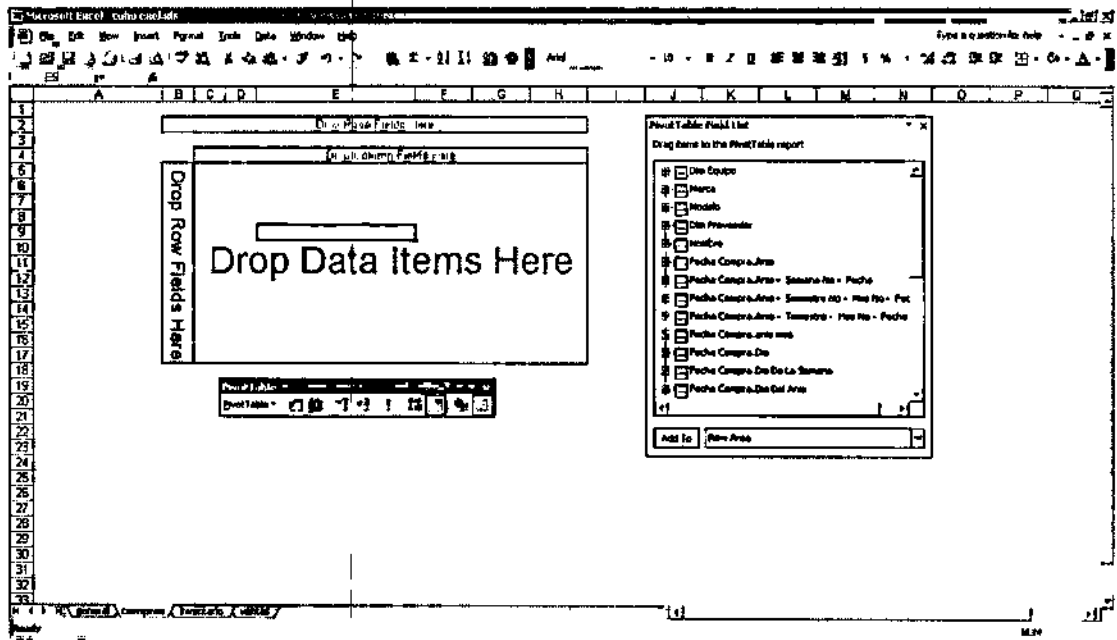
Microsoft Excel - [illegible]

File Edit View Insert Format Tools Data Window Help

Type a question for help

Arial

A B C D E F G H I J K L M N O P Q

1 2 3 4 5 6 7 8 9 10 11 12 13 14 15 16 17 18 19 20 21 22 23 24 25 26 27 28 29 30 31 32 33

Drop Page Fields Here

Drop Column Fields Here

Drop Row Fields Here

Drop Data Items Here

PivotTable

PivotTable ▾

PivotTable Field List

Drag items to the PivotTable report

Dim Equipo
Marca
Modelo
Dim Proveedor
Nombre
Fecha Compra.Ano
Fecha Compra.Ano - Semana No - Fecha
Fecha Compra.Ano - Semestre NO - Mes No - Fec
Fecha Compra.Ano - Trimestre - Mes No - Fecha
Fecha Compra.ano mes
Fecha Compra.Dia
Fecha Compra.Dia De La Semana
Fecha Compra.Dia Del Ano

Add To
Row Area

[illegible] Compras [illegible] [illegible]

Ready

NUM